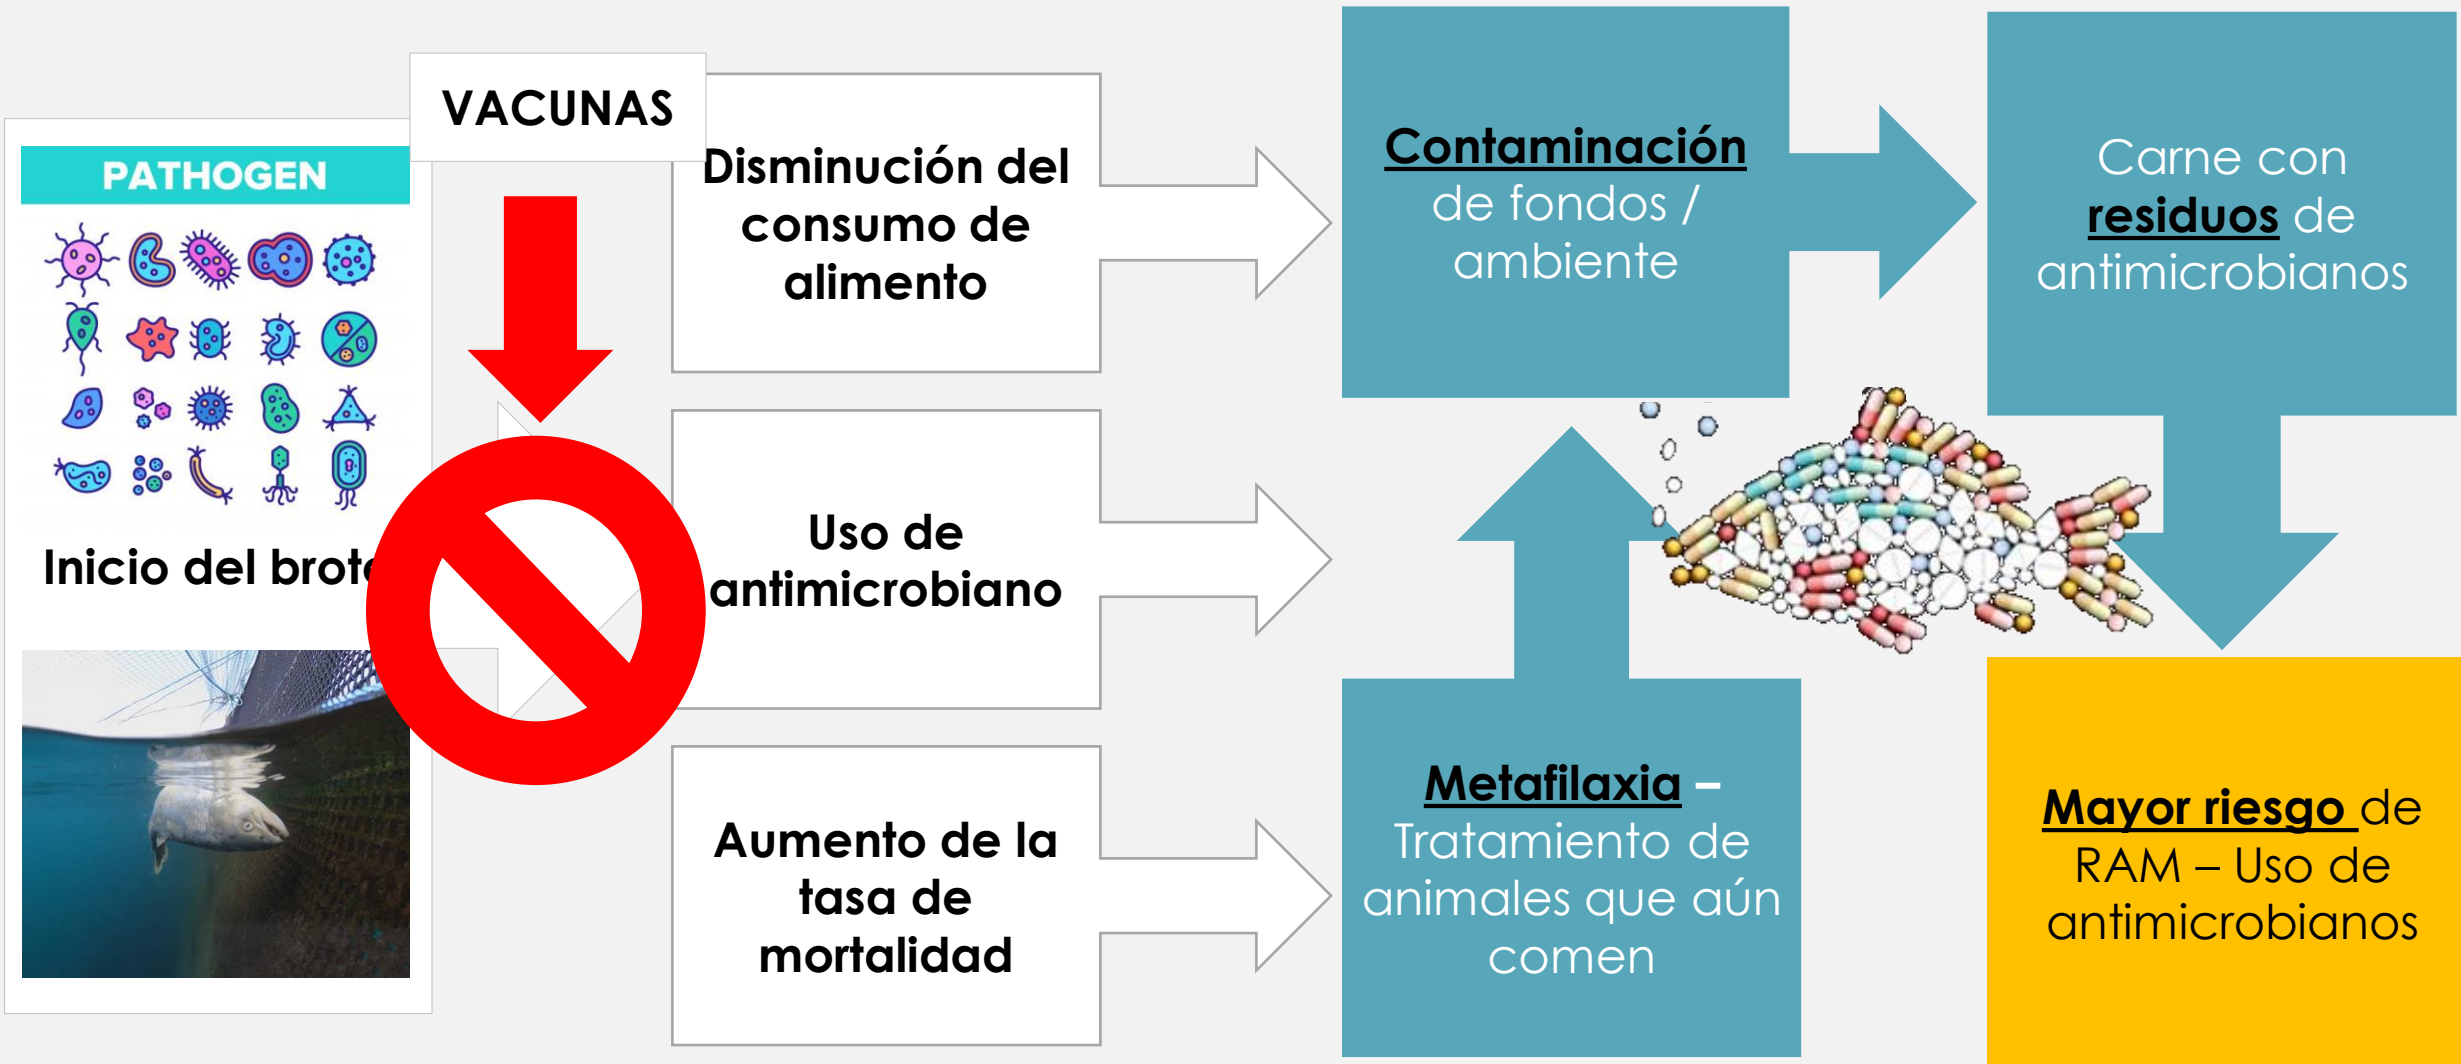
PATHOGEN

Inicio del brote

VACUNAS

Disminución del consumo de alimento

Uso de antimicrobiano

Aumento de la tasa de mortalidad

Contaminación de fondos / ambiente

Carne con residuos de antimicrobianos

Metafilaxia – Tratamiento de animales que aún comen

Mayor riesgo de RAM – Uso de antimicrobianos